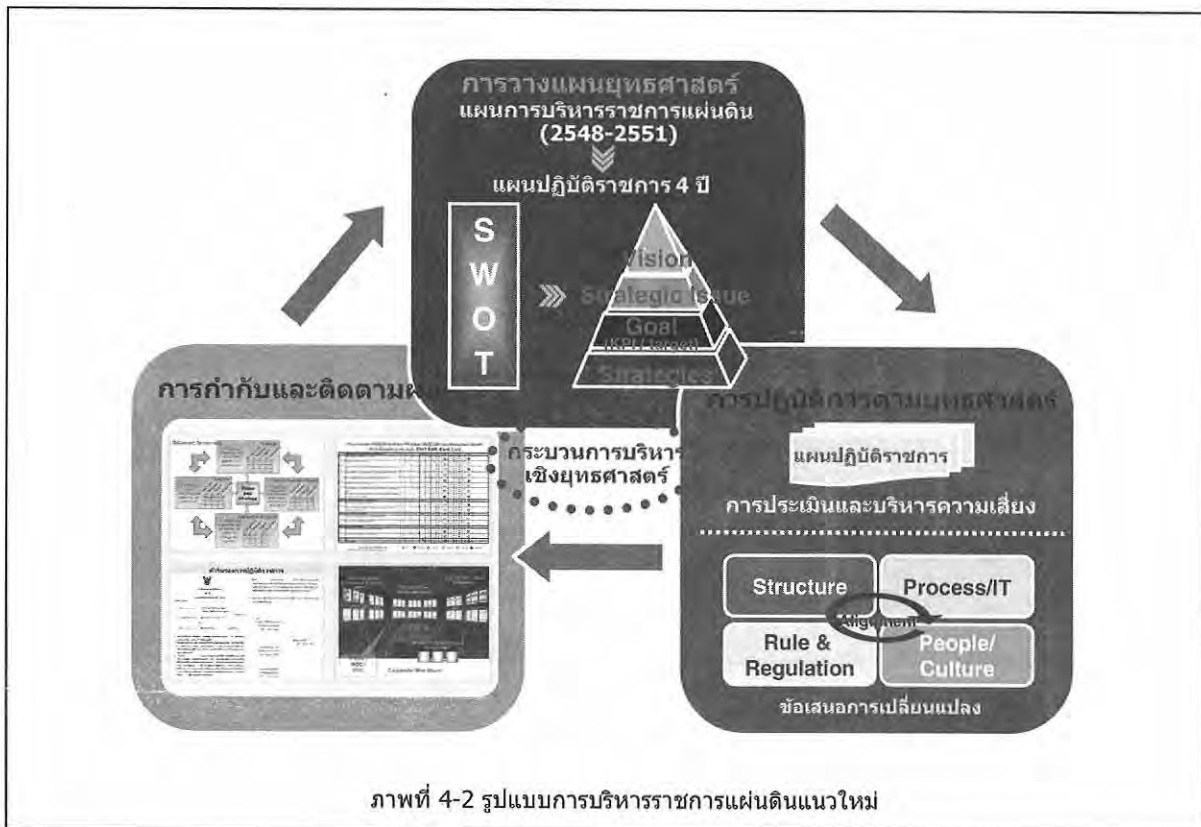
การวางแผนยุทธศาสตร์
แผนการบริหารราชการแผ่นดิน (2548-2551)
แผนปฏิบัติราชการ 4 ปี

S
W
O
T

Vision
Strategic Issue
Goal
(KPI/target)
Strategies

การกำกับและติดตามผ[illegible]

กระบวนการบริหารเชิงยุทธศาสตร์

การปฏิบัติการตามยุทธศาสตร์
แผนปฏิบัติราชการ
การประเมินและบริหารความเสี่ยง

Structure
Process/IT
Alignment
Rule & Regulation
People/ Culture
ข้อเสนอการเปลี่ยนแปลง

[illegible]

ภาพที่ 4-2 รูปแบบการบริหารราชการแผ่นดินแนวใหม่